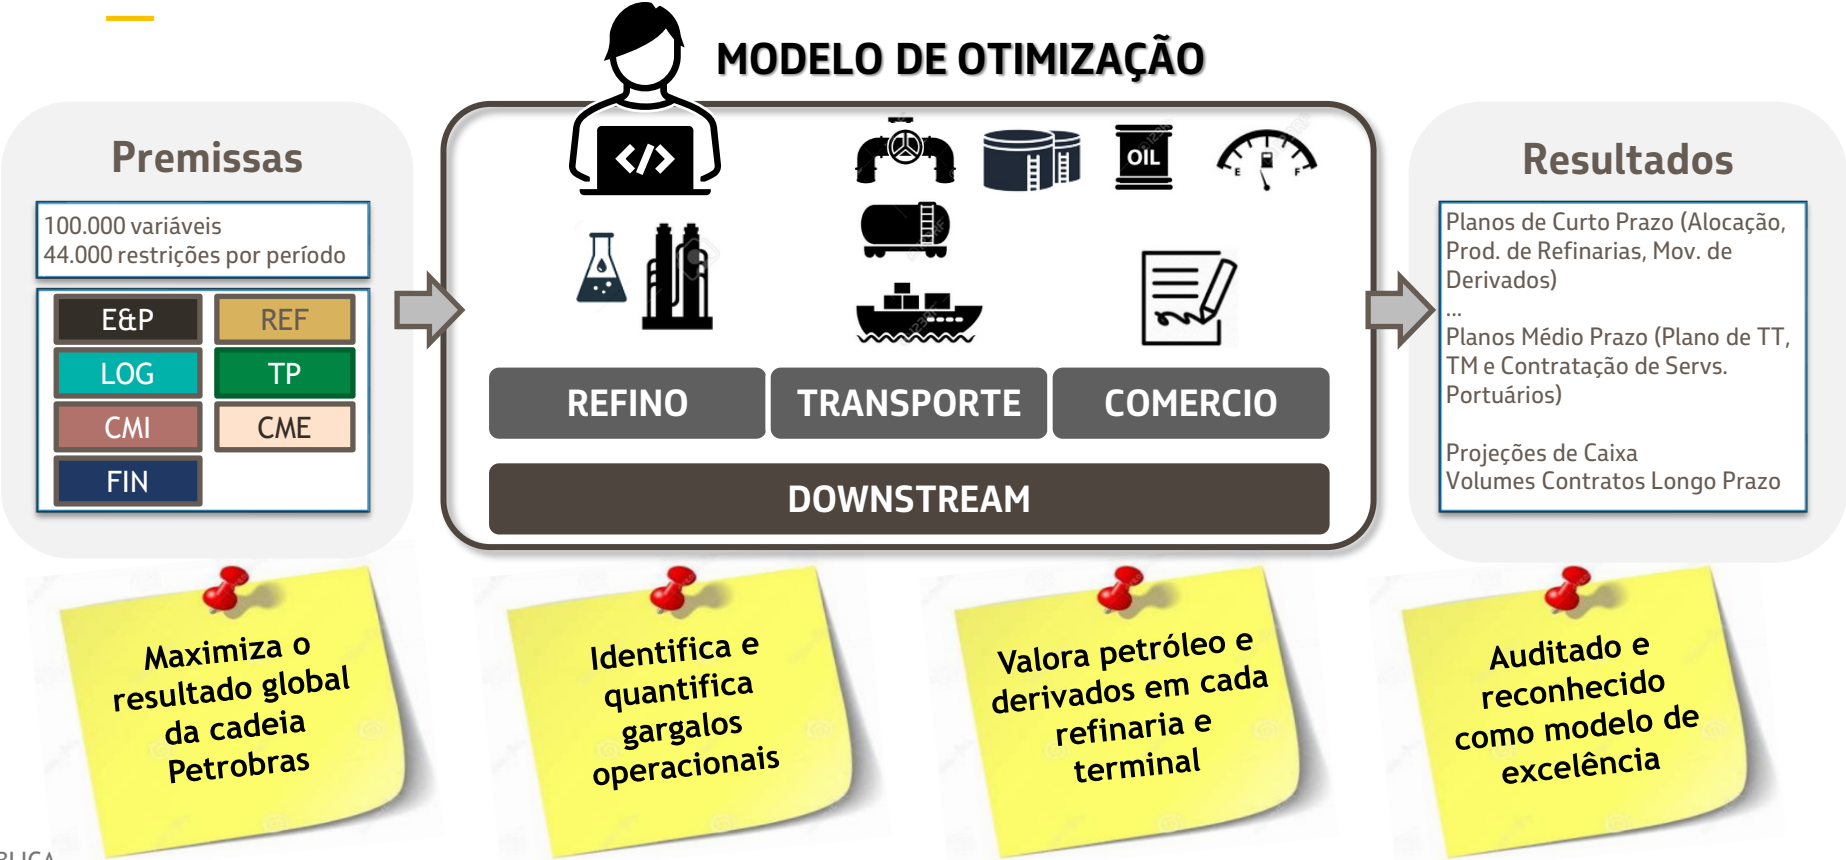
MODELO DE OTIMIZAÇÃO

Premissas

100.000 variáveis
44.000 restrições por período

| E&P | REF |
|---|---|
| LOG | TP |
| CMI | CME |
| FIN | |

</>

OIL

E F

REFINO

TRANSPORTE

COMERCIO

DOWNSTREAM

Resultados

Planos de Curto Prazo (Alocação, Prod. de Refinarias, Mov. de Derivados)
...
Planos Médio Prazo (Plano de TT, TM e Contratação de Servs. Portuários)

Projeções de Caixa
Volumes Contratos Longo Prazo

Maximiza o resultado global da cadeia Petrobras

Identifica e quantifica gargalos operacionais

Valora petróleo e derivados em cada refinaria e terminal

Auditado e reconhecido como modelo de excelência

BLICA